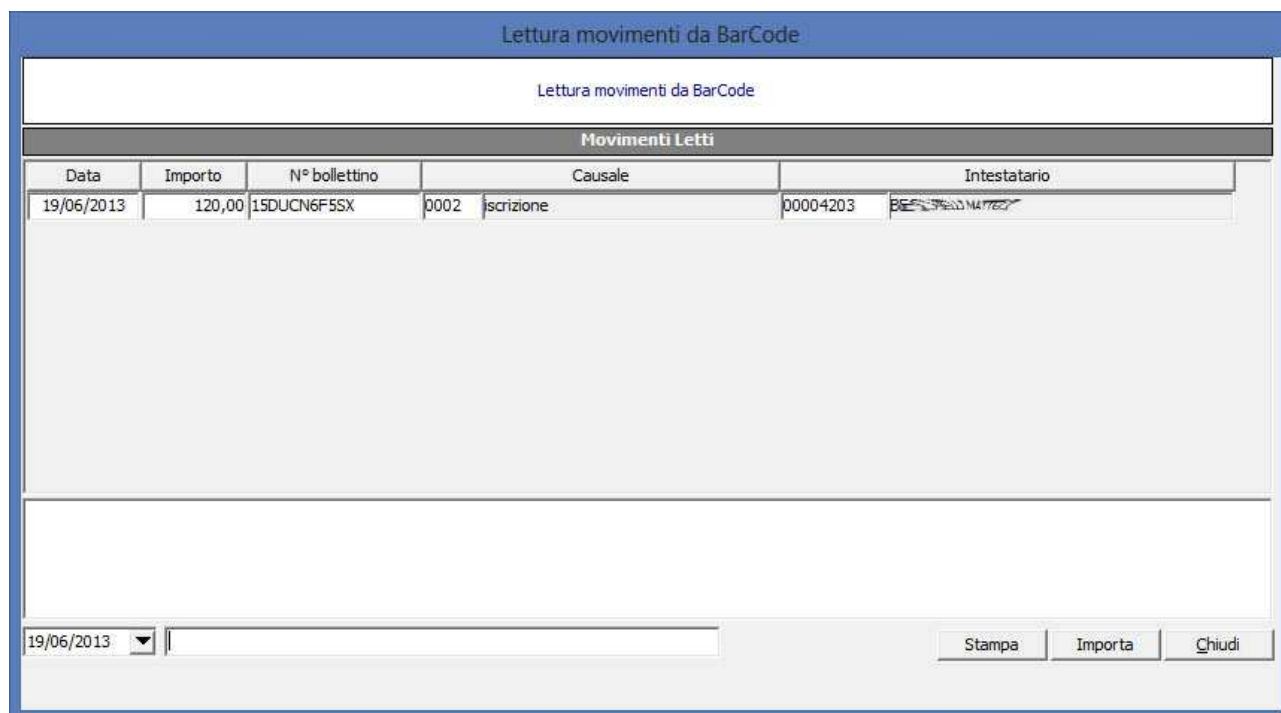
Lettura movimenti da BarCode

Lettura movimenti da BarCode

Movimenti Letti

| Data | Importo | N° bollettino | Causale | | Intestatario | |
|---|---|---|---|---|---|---|
| 19/06/2013 | 120,00 | 15DUCN6F5SX | 0002 | iscrizione | 00004203 | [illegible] |

19/06/2013

Stampa Importa Chiudi